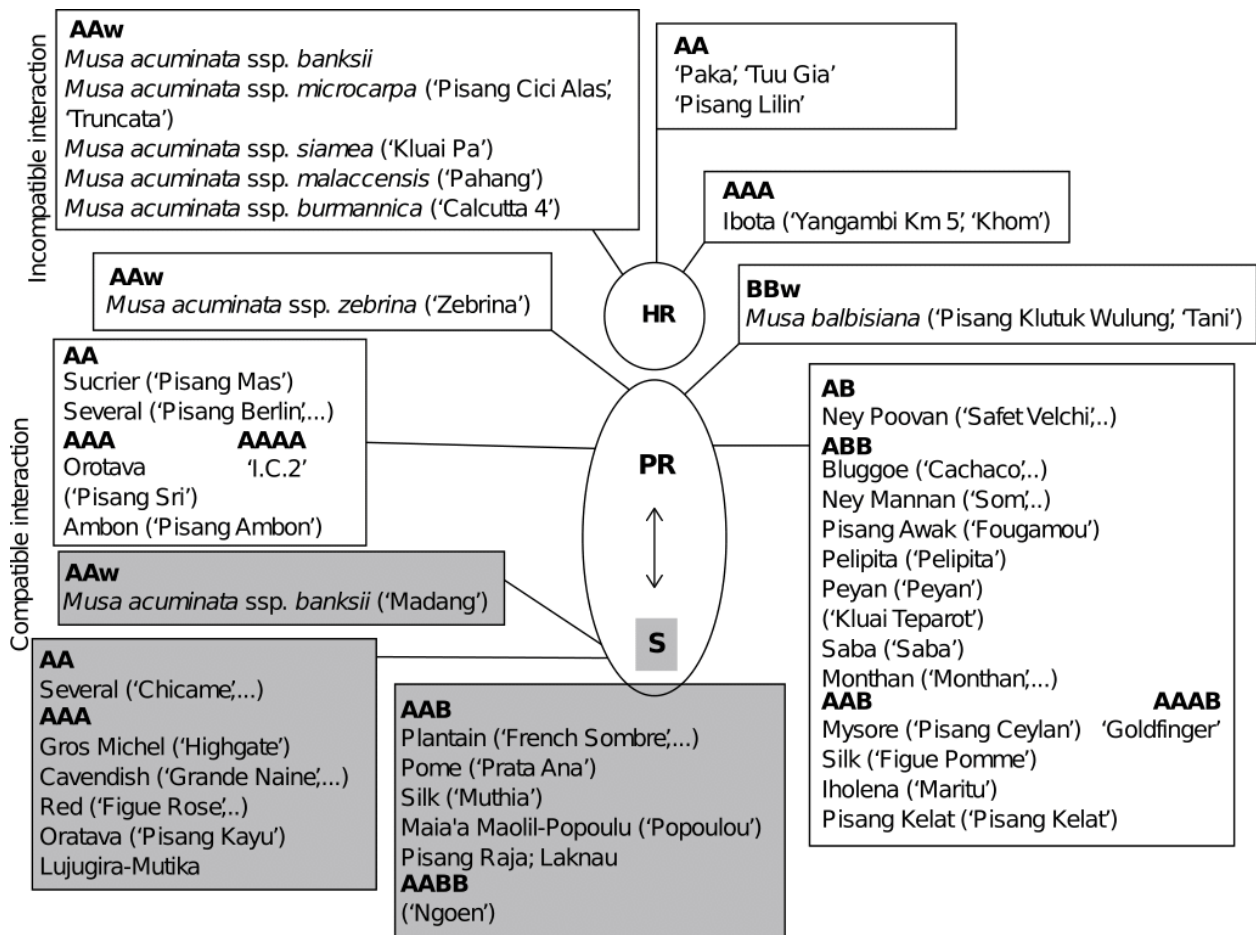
Incompatible interaction

AAw
Musa acuminata ssp. banksii
Musa acuminata ssp. microcarpa ('Pisang Cici Alas', 'Truncata')
Musa acuminata ssp. siamea ('Kluai Pa')
Musa acuminata ssp. malaccensis ('Pahang')
Musa acuminata ssp. burmannica ('Calcutta 4')

AA
'Paka', 'Tuu Gia'
'Pisang Lilin'

AAA
Ibota ('Yangambi Km 5', 'Khom')

AAw
Musa acuminata ssp. zebrina ('Zebrina')

HR

BBw
Musa balbisiana ('Pisang Klutuk Wulung', 'Tani')

Compatible interaction

AA
Sucrier ('Pisang Mas')
Several ('Pisang Berlin',...)
AAA
Orotava
('Pisang Sri')
Ambon ('Pisang Ambon')
AAAA
'I.C.2'

PR

AB
Ney Poovan ('Safet Velchi',..)
ABB
Bluggoe ('Cachaco',..)
Ney Mannan ('Som',..)
Pisang Awak ('Fougamou')
Pelipita ('Pelipita')
Peyan ('Peyan')
('Kluai Teparot')
Saba ('Saba')
Monthan ('Monthan',...)
AAB
Mysore ('Pisang Ceylan')
Silk ('Figue Pomme')
Iholena ('Maritu')
Pisang Kelat ('Pisang Kelat')
AAAB
'Goldfinger'

AAw
Musa acuminata ssp. banksii ('Madang')

S

AA
Several ('Chicame',...)
AAA
Gros Michel ('Highgate')
Cavendish ('Grande Naine',...)
Red ('Figue Rose',..)
Oratava ('Pisang Kayu')
Lujugira-Mutika

AAB
Plantain ('French Sombre',...)
Pome ('Prata Ana')
Silk ('Muthia')
Maia'a Maolil-Popoulu ('Popoulou')
Pisang Raja; Laknau
AABB
('Ngoen')